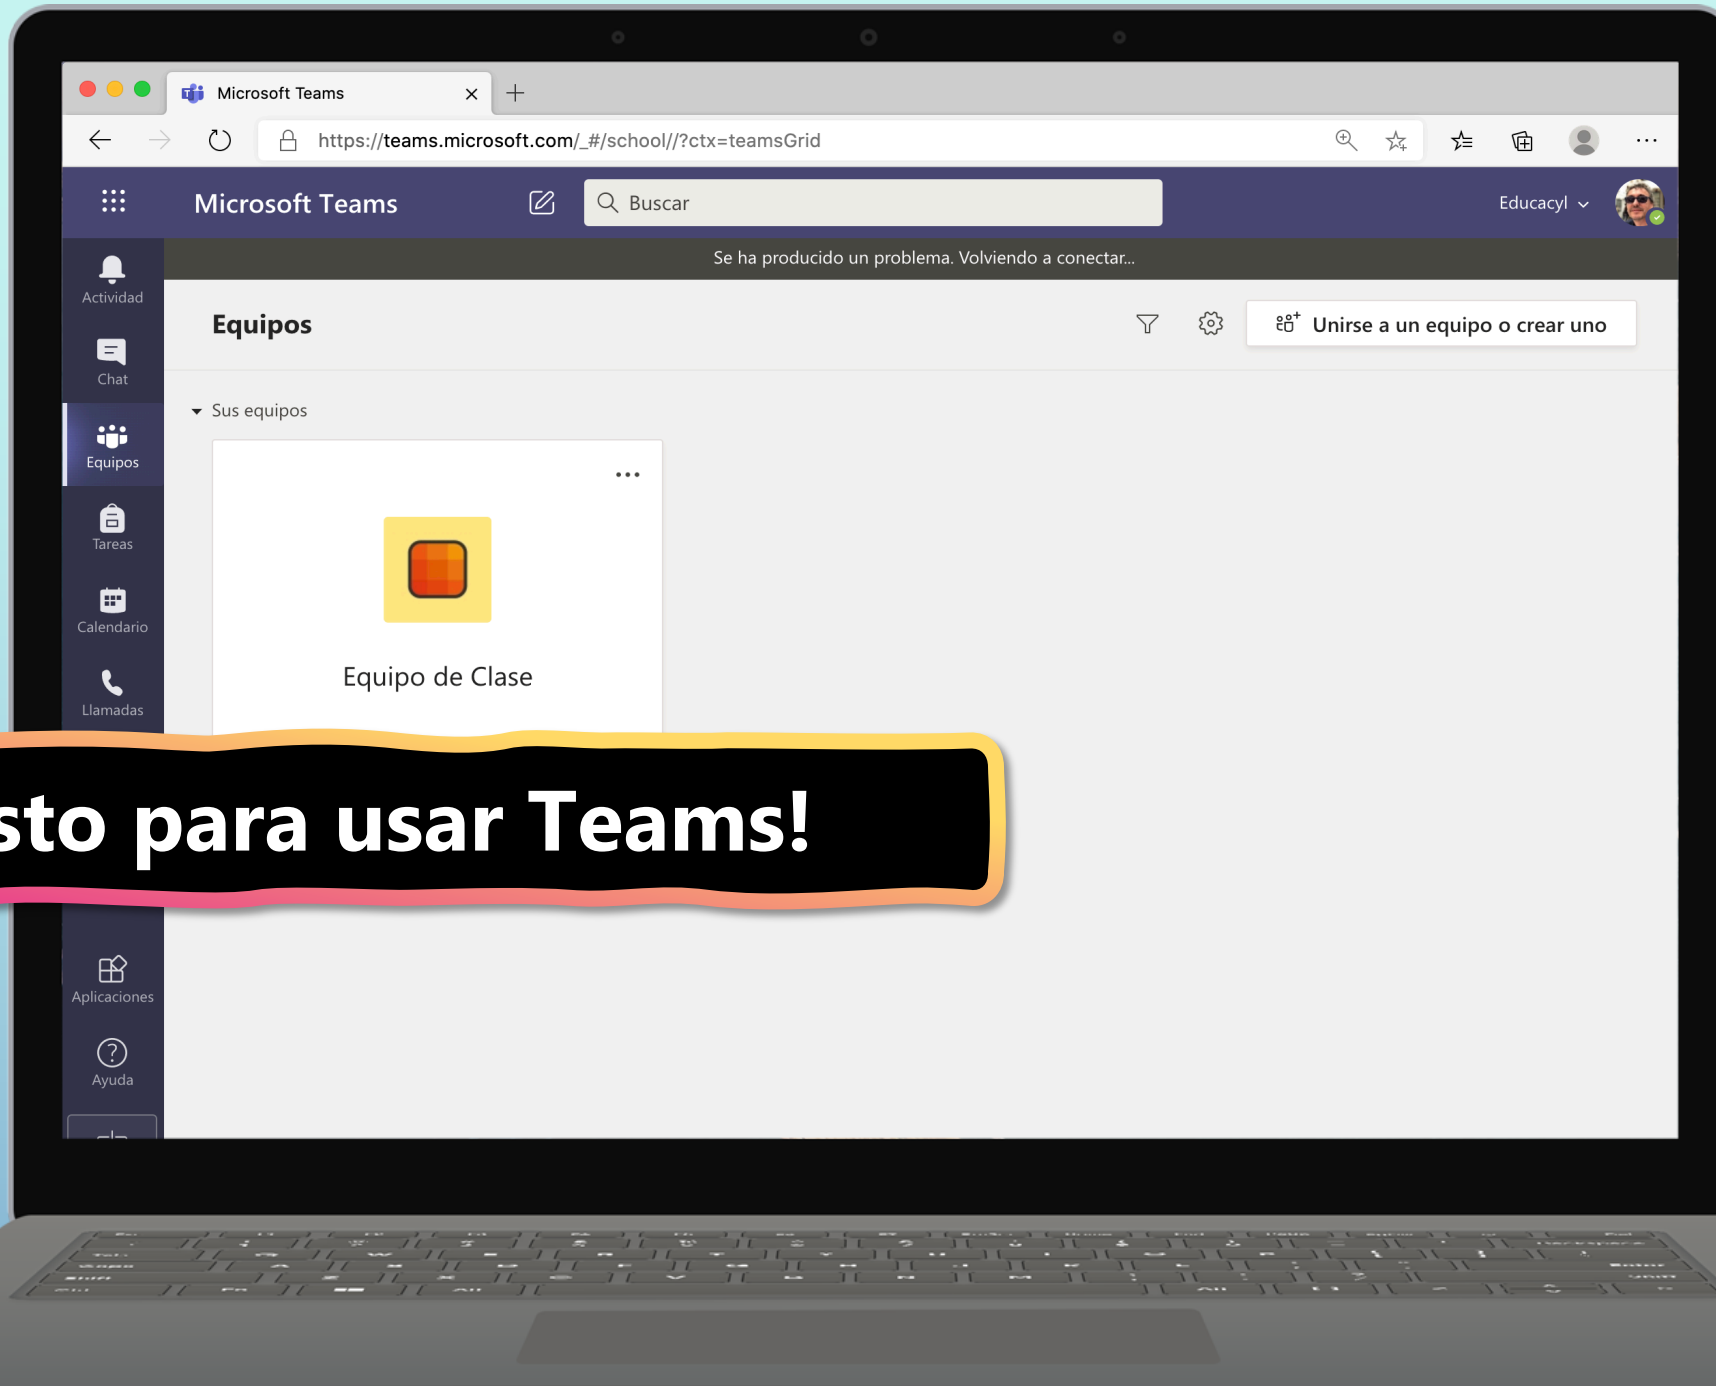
Microsoft Teams

https://teams.microsoft.com/_#/school//?ctx=teamsGrid

Microsoft Teams

Buscar

Educacyl

Se ha producido un problema. Volviendo a conectar...

Actividad

Chat

Equipos

Tareas

Calendario

Llamadas

Aplicaciones

Ayuda

Equipos

Unirse a un equipo o crear uno

Sus equipos

Equipo de Clase

sto para usar Teams!